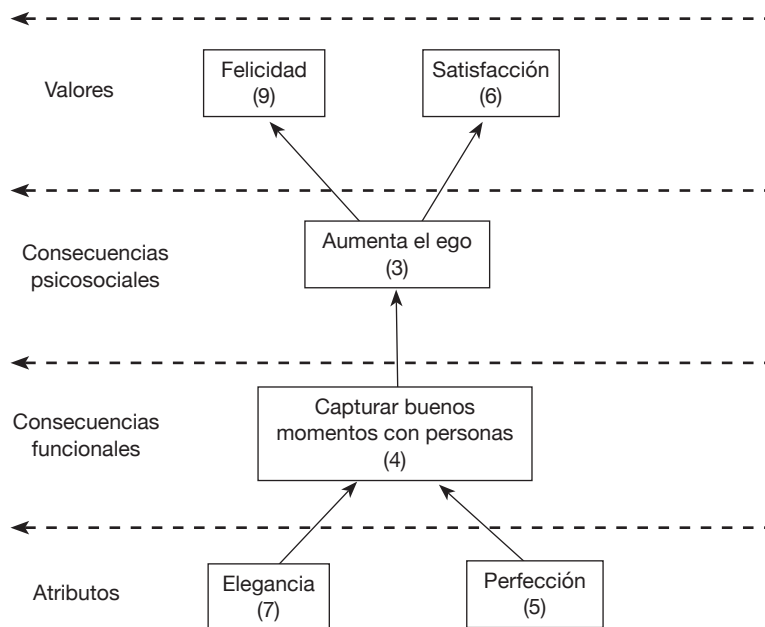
Valores

Felicidad
(9)

Satisfacción
(6)

Consecuencias psicosociales

Aumenta el ego
(3)

Consecuencias funcionales

Capturar buenos momentos con personas
(4)

Atributos

Elegancia
(7)

Perfección
(5)